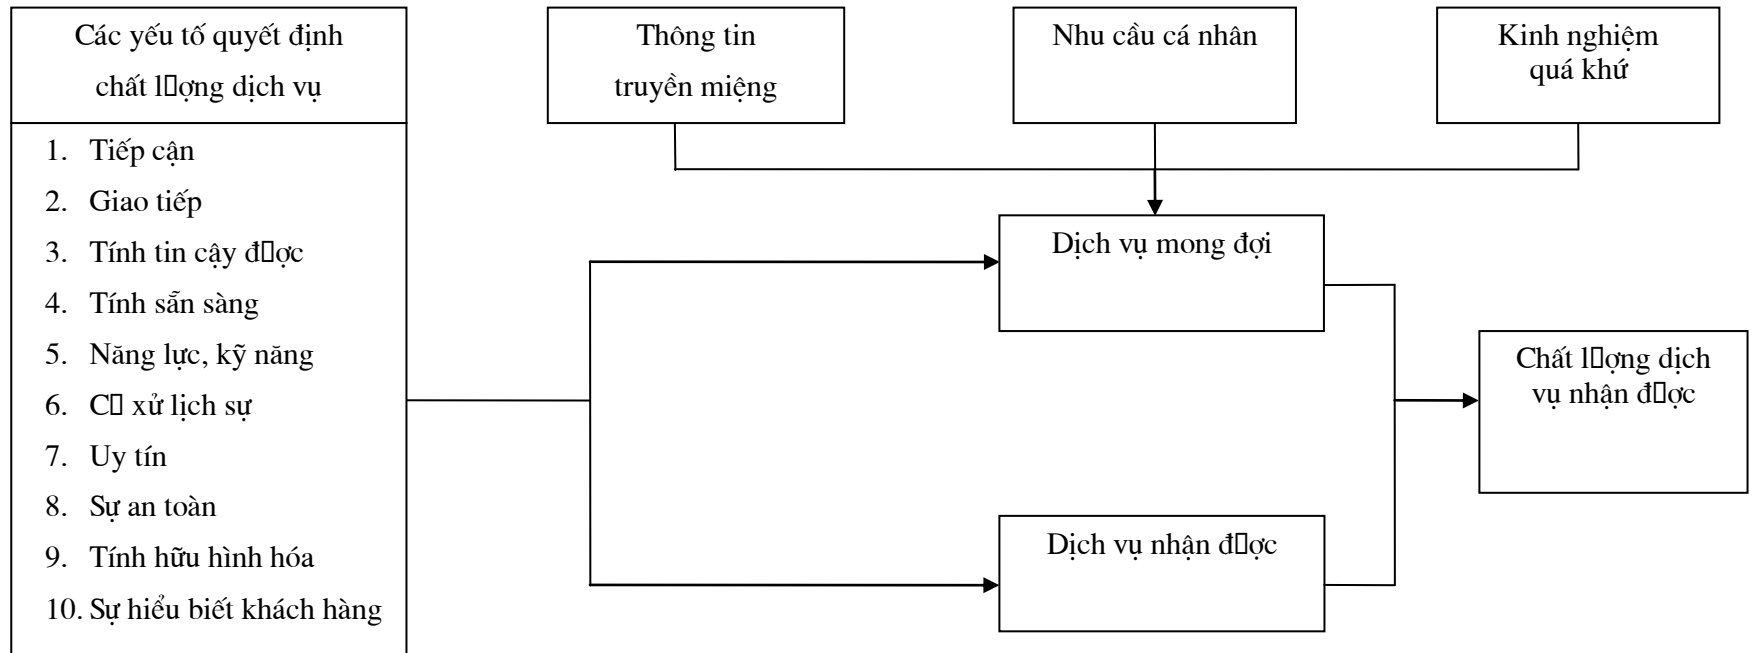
Các yếu tố quyết định chất l□ợng dịch vụ

1. Tiếp cận
2. Giao tiếp
3. Tính tin cậy đ□ợc
4. Tính sẵn sàng
5. Năng lực, kỹ năng
6. C□ xử lịch sự
7. Uy tín
8. Sự an toàn
9. Tính hữu hình hóa
10. Sự hiểu biết khách hàng

Thông tin truyền miệng

Nhu cầu cá nhân

Kinh nghiệm quá khứ

Dịch vụ mong đợi

Dịch vụ nhận đ□ợc

Chất l□ợng dịch vụ nhận đ□ợc